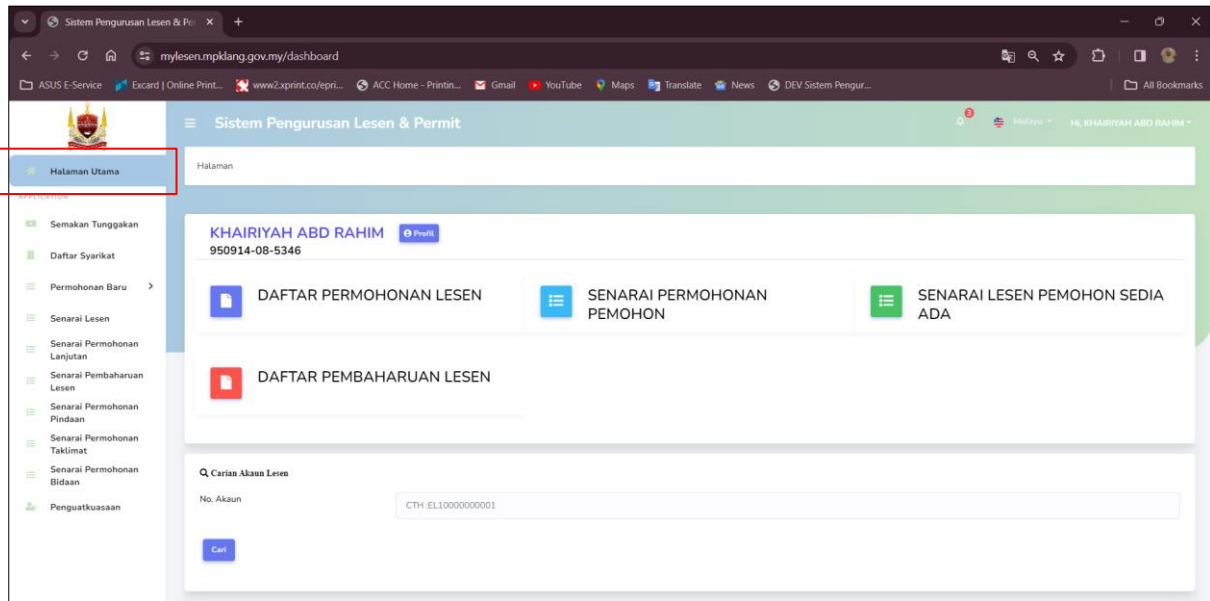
Sistem Pengurusan Lesen & Per ×
mylesen.mpklang.gov.my/dashboard
ASUS E-Service | Excard | Online Print... | www2.xprint.co/epri... | ACC Home - Printin... | Gmail | YouTube | Maps | Translate | News | DEV Sistem Pengur... | All Bookmarks

Sistem Pengurusan Lesen & Permit
3
Melayu
Hi, KHAIRIYAH ABD RAHIM

Halaman Utama
APPLICATION
Semakan Tunggakan
Daftar Syarikat
Permohonan Baru
Senarai Lesen
Senarai Permohonan Lanjutan
Senarai Pembaharuan Lesen
Senarai Permohonan Pindaan
Senarai Permohonan Taklimat
Senarai Permohonan Bidaan
Penguatkuasaan

Halaman

KHAIRIYAH ABD RAHIM
Profil
950914-08-5346

DAFTAR PERMOHONAN LESEN
SENARAI PERMOHONAN PEMOHON
SENARAI LESEN PEMOHON SEDIA ADA
DAFTAR PEMBAHARUAN LESEN

Carian Akaun Lesen
No. Akaun
CTH :EL10000000001
Cari